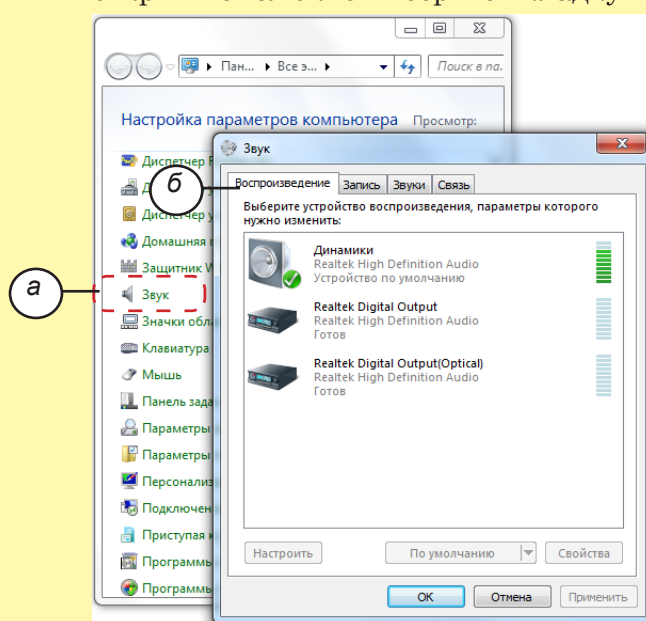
Пан... ▸ Все э... ▸

Поиск в па...

Настройка параметров компьютера

Просмотр:

Диспетчер R

Диспетчер у

Домашняя г

Защитник W

Звук

Значки обл

Клавиатура

Мышь

Панель зада

Параметры

Параметры

Персонализ

Подключен

Приступая

Программы

Программы

а

б

Звук

Воспроизведение

Запись

Звуки

Связь

Выберите устройство воспроизведения, параметры которого нужно изменить:

Динамики
Realtek High Definition Audio
Устройство по умолчанию

Realtek Digital Output
Realtek High Definition Audio
Готов

Realtek Digital Output(Optical)
Realtek High Definition Audio
Готов

Настроить

По умолчанию

Свойства

ОК

Отмена

Применить